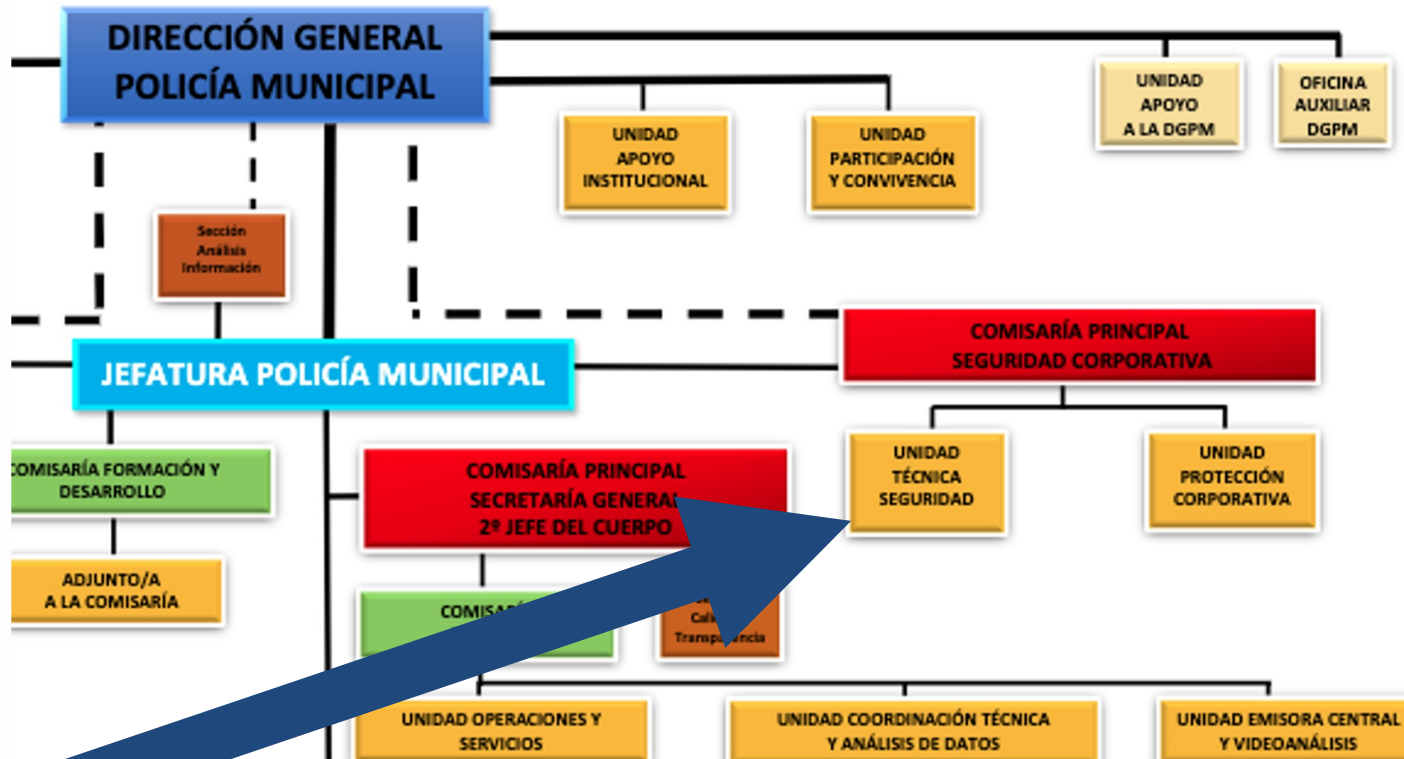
DIRECCIÓN GENERAL POLICÍA MUNICIPAL

UNIDAD APOYO INSTITUCIONAL

UNIDAD PARTICIPACIÓN Y CONVIVENCIA

UNIDAD APOYO A LA DGPM

OFICINA AUXILIAR DGPM

Sección Análisis Información

JEFATURA POLICÍA MUNICIPAL

COMISARÍA PRINCIPAL SEGURIDAD CORPORATIVA

UNIDAD TÉCNICA SEGURIDAD

UNIDAD PROTECCIÓN CORPORATIVA

COMISARÍA FORMACIÓN Y DESARROLLO

COMISARÍA PRINCIPAL SECRETARÍA GENERA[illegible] 2º JEFE DEL CUERPO

ADJUNTO/A A LA COMISARÍA

COMISAR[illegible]

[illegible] Cal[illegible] Transp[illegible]ncia

UNIDAD OPERACIONES Y SERVICIOS

UNIDAD COORDINACIÓN TÉCNICA Y ANÁLISIS DE DATOS

UNIDAD EMISORA CENTRAL Y VIDEOANÁLISIS